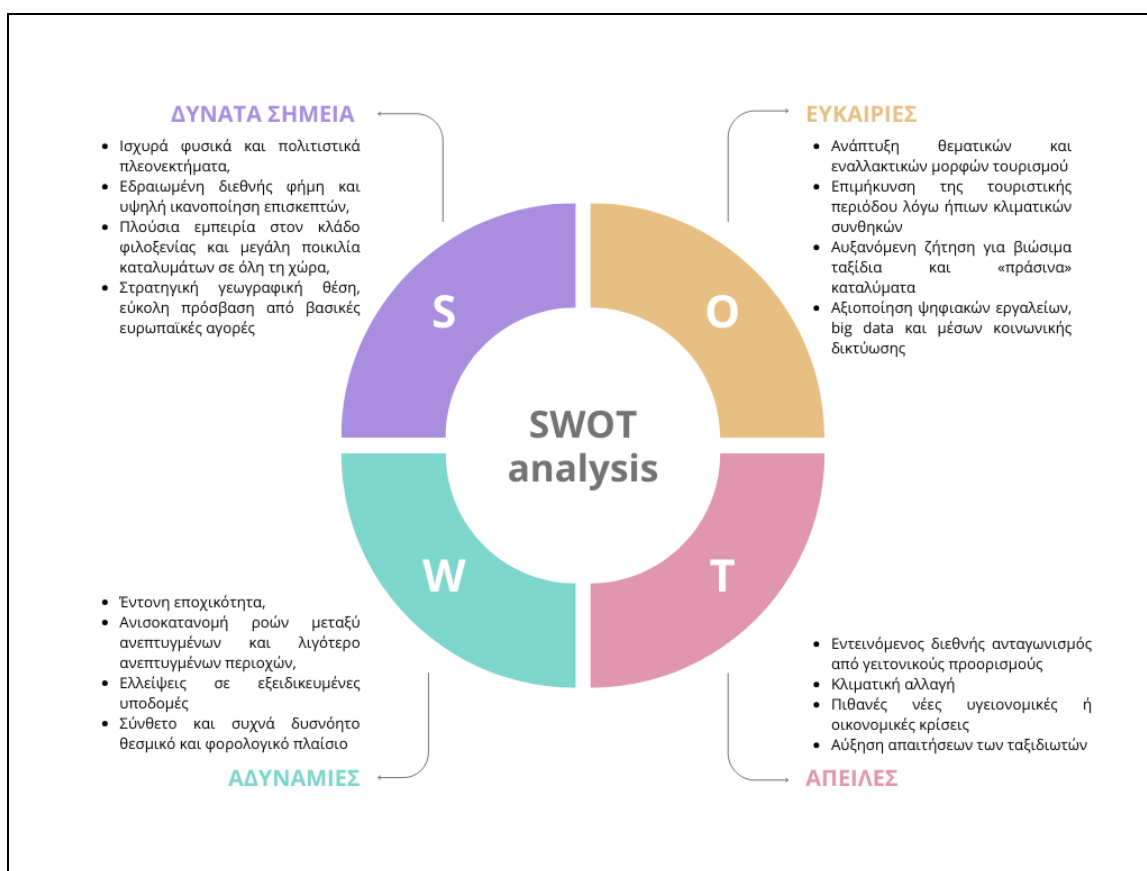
ΔΥΝΑΤΑ ΣΗΜΕΙΑ

- Ισχυρά φυσικά και πολιτιστικά πλεονεκτήματα,
- Εδραιωμένη διεθνής φήμη και υψηλή ικανοποίηση επισκεπτών,
- Πλούσια εμπειρία στον κλάδο φιλοξενίας και μεγάλη ποικιλία καταλυμάτων σε όλη τη χώρα,
- Στρατηγική γεωγραφική θέση, εύκολη πρόσβαση από βασικές ευρωπαϊκές αγορές

ΕΥΚΑΙΡΙΕΣ

- Ανάπτυξη θεματικών και εναλλακτικών μορφών τουρισμού
- Επιμήκυνση της τουριστικής περιόδου λόγω ήπιων κλιματικών συνθηκών
- Αυξανόμενη ζήτηση για βιώσιμα ταξίδια και «πράσινα» καταλύματα
- Αξιοποίηση ψηφιακών εργαλείων, big data και μέσων κοινωνικής δικτύωσης

S

O

SWOT analysis

W

T

- Έντονη εποχικότητα,
- Ανισοκατανομή ροών μεταξύ ανεπτυγμένων και λιγότερο ανεπτυγμένων περιοχών,
- Ελλείψεις σε εξειδικευμένες υποδομές
- Σύνθετο και συχνά δυσνόητο θεσμικό και φορολογικό πλαίσιο

ΑΔΥΝΑΜΙΕΣ

- Εντεινόμενος διεθνής ανταγωνισμός από γειτονικούς προορισμούς
- Κλιματική αλλαγή
- Πιθανές νέες υγειονομικές ή οικονομικές κρίσεις
- Αύξηση απαιτήσεων των ταξιδιωτών

ΑΠΕΙΛΕΣ